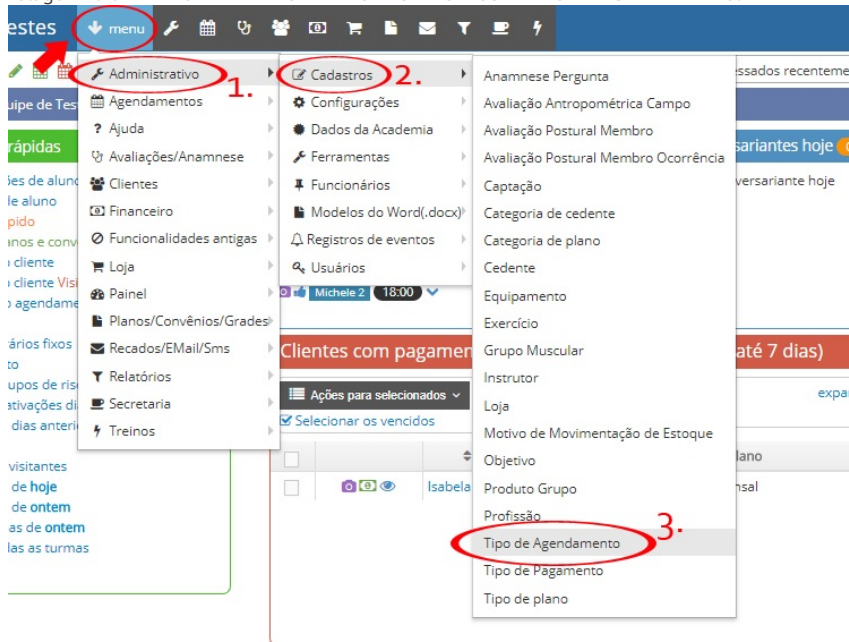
estes menu

Administrativo 1.
Agendamentos
Ajuda
Avaliações/Anamnese
Clientes
Financeiro
Funcionalidades antigas
Loja
Painel
Planos/Convênios/Grades
Recados/EMail/Sms
Relatórios
Secretaria
Treinos

Cadastros 2.
Configurações
Dados da Academia
Ferramentas
Funcionários
Modelos do Word(.docx)
Registros de eventos
Usuários

Anamnese Pergunta
Avaliação Antropométrica Campo
Avaliação Postural Membro
Avaliação Postural Membro Ocorrência
Captação
Categoria de cedente
Categoria de plano
Cedente
Equipamento
Exercício
Grupo Muscular
Instrutor
Loja
Motivo de Movimentação de Estoque
Objetivo
Produto Grupo
Profissão
Tipo de Agendamento 3.
Tipo de Pagamento
Tipo de plano

essados recenteme
uipe de Tes
rápidas
ões de aluno
de aluno
pido
anos e conv
cliente
cliente Visi
agendame
ários fixos
to
upos de ris
ativações di
dias anteri
visitantes
de hoje
de ontem
as de ontem
das as turmas

sariantes hoje
versariante hoje

Michele 2 18:00
Clientes com pagame
até 7 dias)
Ações para selecionados
Selecionar os vencidos
expa
lano
Isabela
nsal